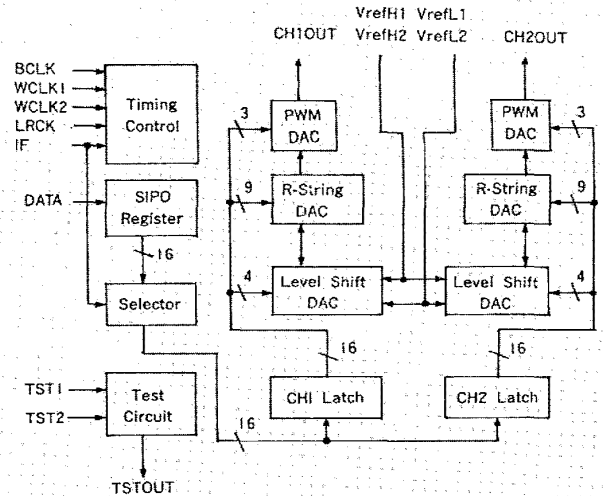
VrefH1 VrefL1
VrefH2 VrefL2
CH1OUT
CH2OUT
BCLK
WCLK1
WCLK2
LRCK
IF
Timing Control
PWM DAC
PWM DAC
3
3
DATA
SIPO Register
9
R-String DAC
R-String DAC
9
16
4
Level Shift DAC
Level Shift DAC
4
Selector
16
16
TST1
TST2
Test Circuit
CH1 Latch
CH2 Latch
16
TSTOUT